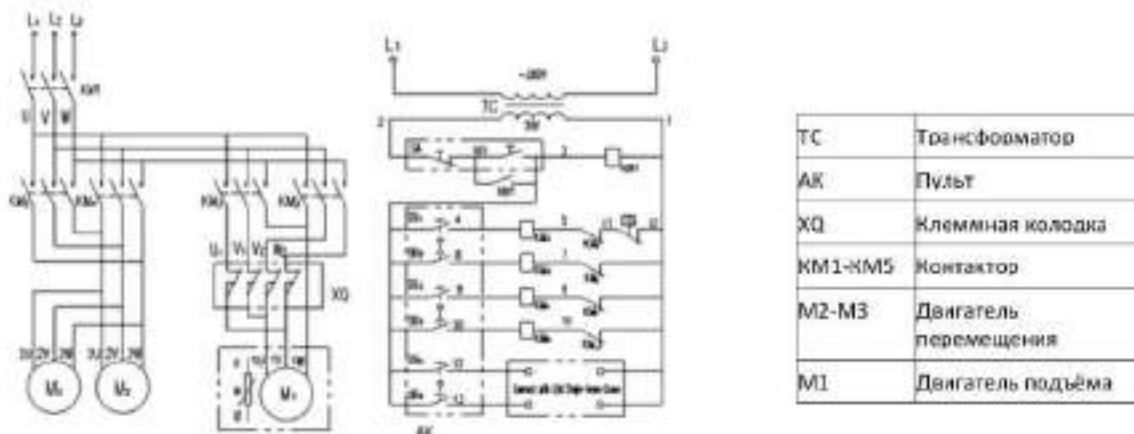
L1 L2 L3

KM1

U V W

KM3 KM2 KM4 KM5

U1 V1 V2

XQ

M2 M3 M1

L1 L2

TC

AK

| TC | Трансформатор |
|---|---|
| AK | Пульт |
| XQ | Клеммная колодка |
| KM1-KM5 | Контактор |
| M2-M3 | Двигатель перемещения |
| M1 | Двигатель подъёма |